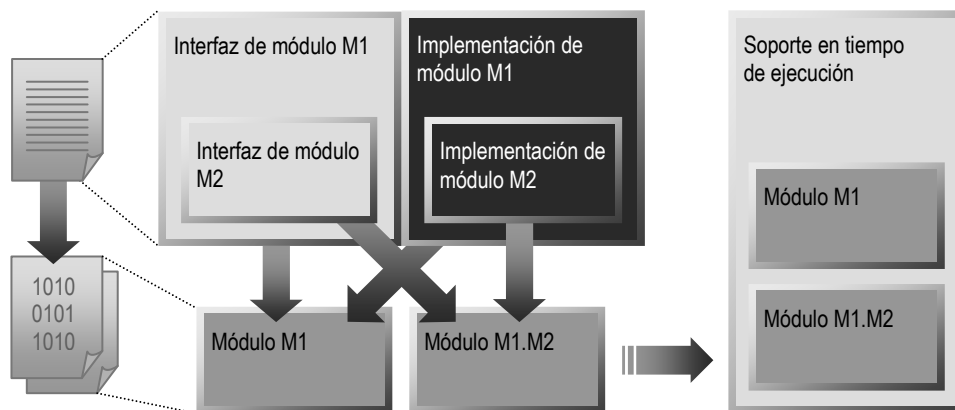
Interfaz de módulo M1

Interfaz de módulo M2

Implementación de módulo M1

Implementación de módulo M2

Soporte en tiempo de ejecución

Módulo M1

Módulo M1.M2

1010
0101
1010

Módulo M1

Módulo M1.M2